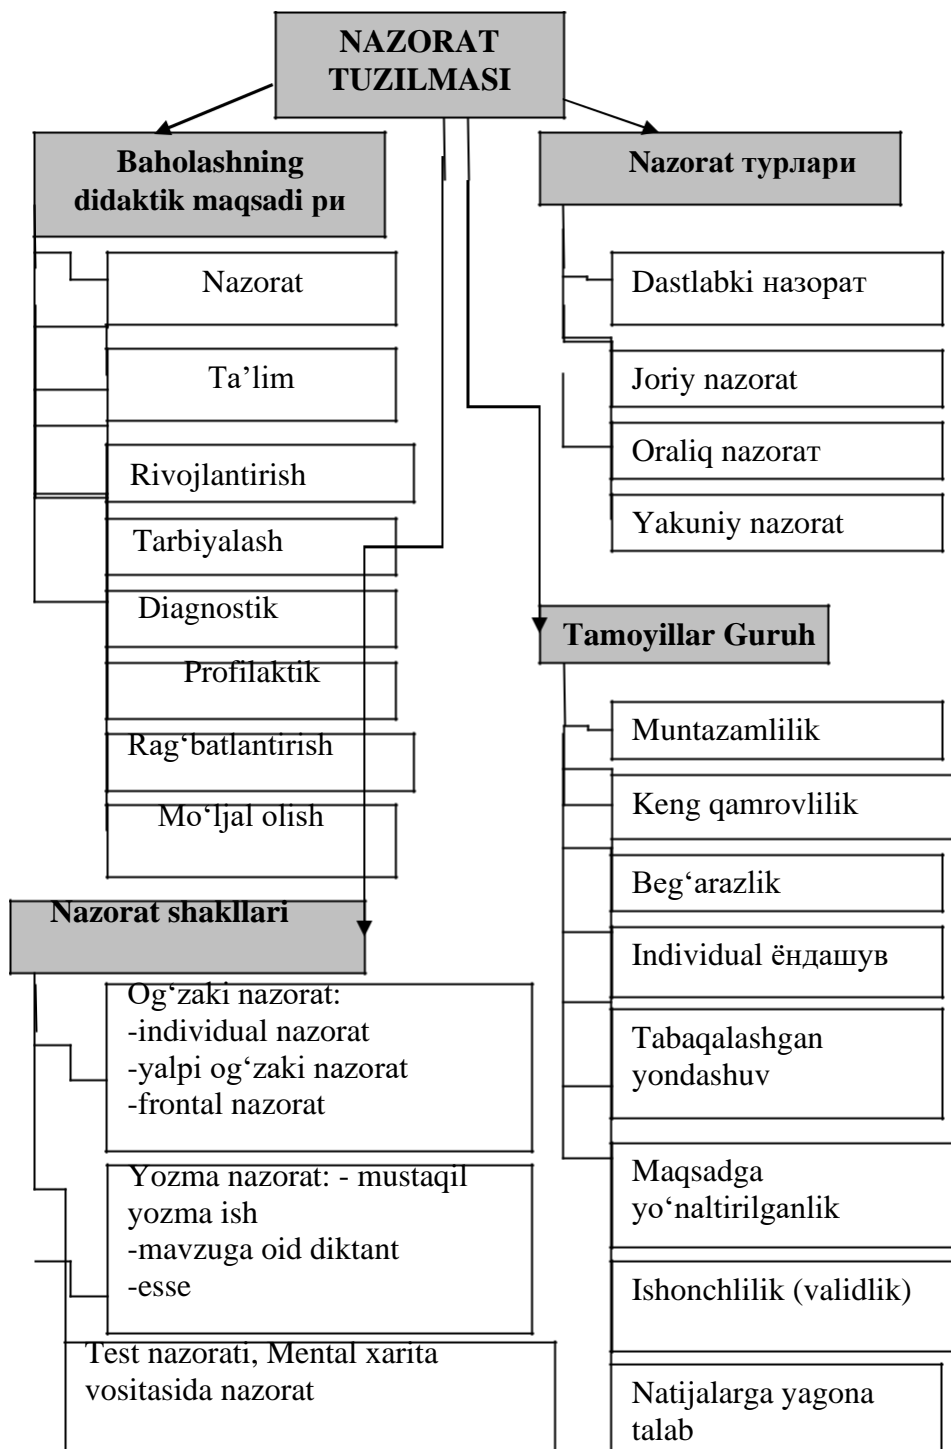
NAZORAT TUZILMASI

Baholashning didaktik maqsadi ри

Nazorat

Ta’lim

Rivojlantirish

Tarbiyalash

Diagnostik

Profilaktik

Rag‘batlantirish

Mo‘ljal olish

Nazorat турлари

Dastlabki назорат

Joriy nazorat

Oraliq nazoraт

Yakuniy nazorat

Tamoyillar Guruh

Muntazamlilik

Keng qamrovlilik

Beg‘arazlik

Individual ёндашув

Tabaqalashgan yondashuv

Maqsadga yo‘naltirilganlik

Ishonchlilik (validlik)

Natijalarga yagona talab

Nazorat shakllari

Og‘zaki nazorat:
-individual nazorat
-yalpi og‘zaki nazorat
-frontal nazorat

Yozma nazorat: - mustaqil yozma ish
-mavzuga oid diktant
-esse

Test nazorati, Mental xarita vositasida nazorat